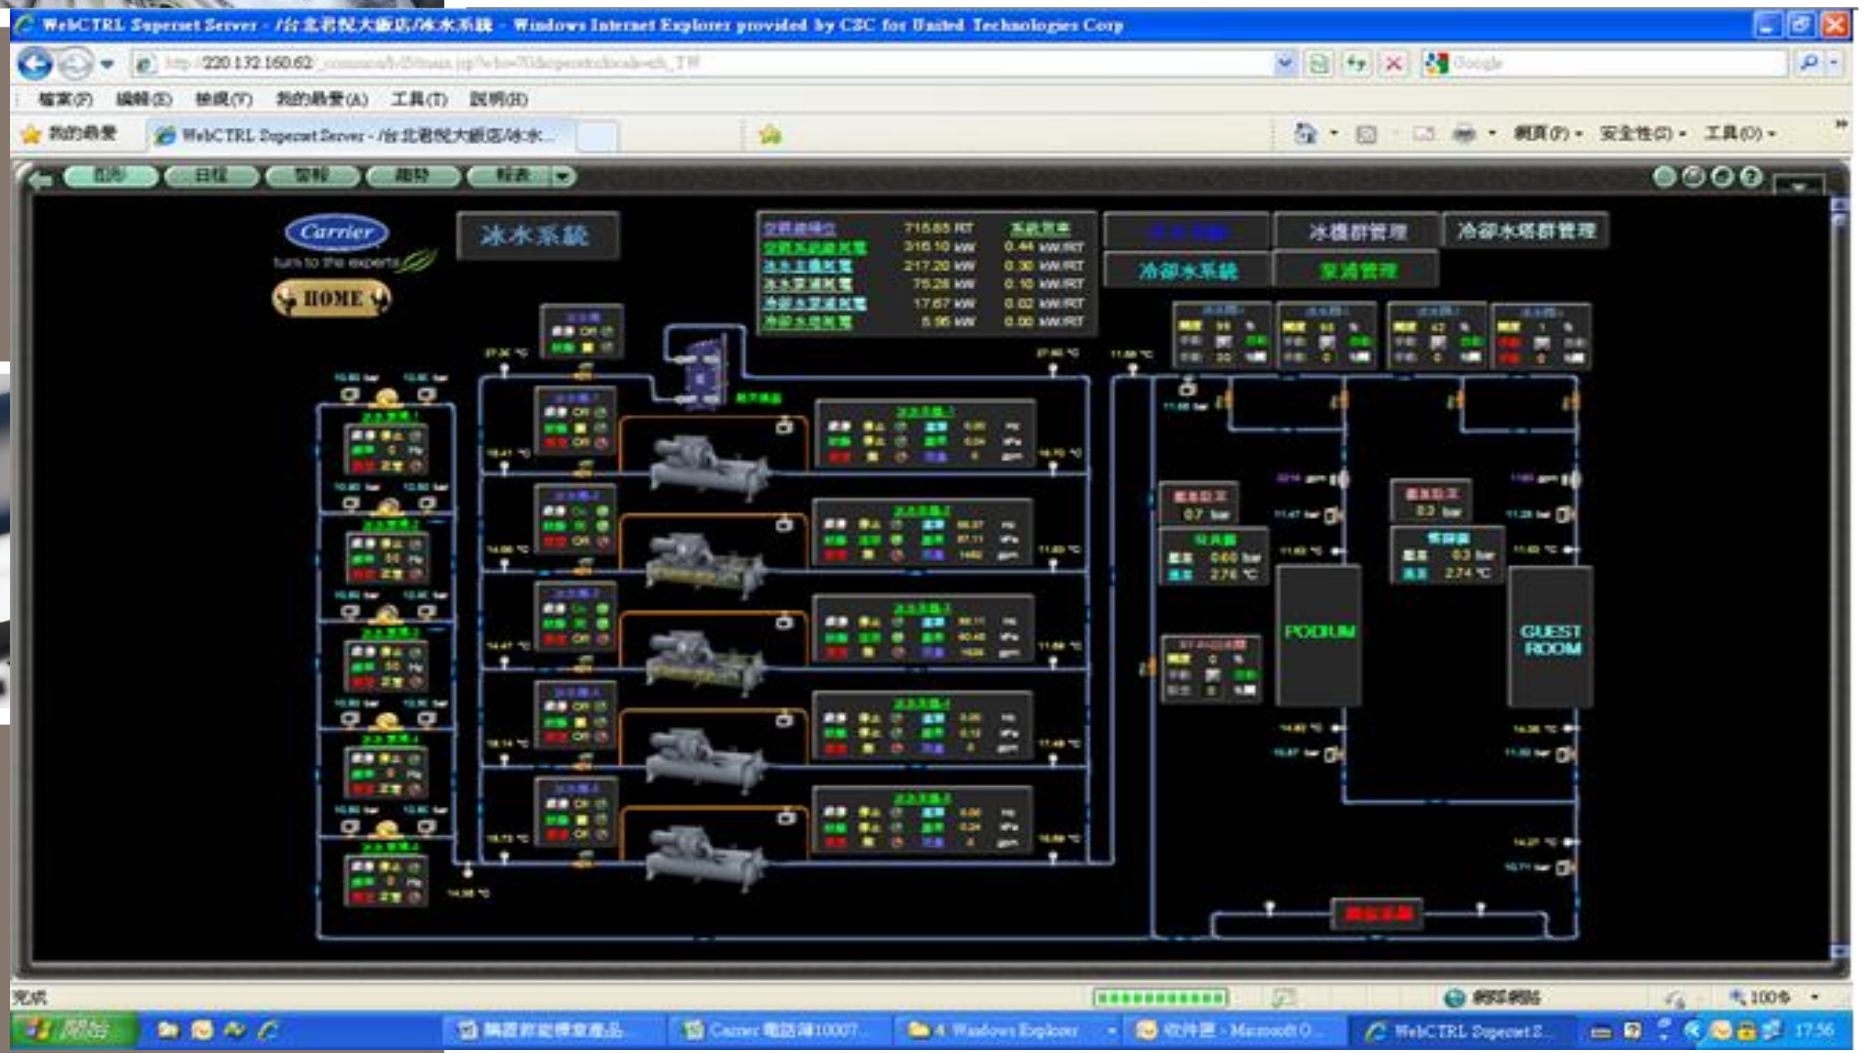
WebCTRL Superset Server - /台北君悅大飯店/冰水系統 - Windows Internet Explorer provided by CSC for United Technologies Corp

http://220.132.160.62

Google

檔案(F) 編輯(E) 檢視(V) 我的最愛(A) 工具(T) 說明(H)

我的最愛

WebCTRL Superset Server - /台北君悅大飯店/冰水...

網頁(P) 安全性(S) 工具(O)

圖形 日程 警報 趨勢 報表

Carrier
turn to the experts

HOME

冰水系統

| 空調總噸位 | 715.85 RT | 系統效率 |
|---|---|---|
| 空調系統總耗電 | 316.10 kW | 0.44 kW/RT |
| 冰水主機耗電 | 217.20 kW | 0.30 kW/RT |
| 冰水泵耗電 | 75.28 kW | 0.10 kW/RT |
| 冷卻水泵耗電 | 17.67 kW | 0.02 kW/RT |
| 冷卻水塔耗電 | 5.95 kW | 0.00 kW/RT |

冰機群管理 冷卻水塔群管理

冷卻水系統 空調管理

0.7 bar

0.60 bar
2.76 ℃

0.3 bar

0.3 bar
2.74 ℃

PODIUM

GUEST ROOM

完成

100%

開始

4 Windows Explorer

WebCTRL Superset S...

17:56